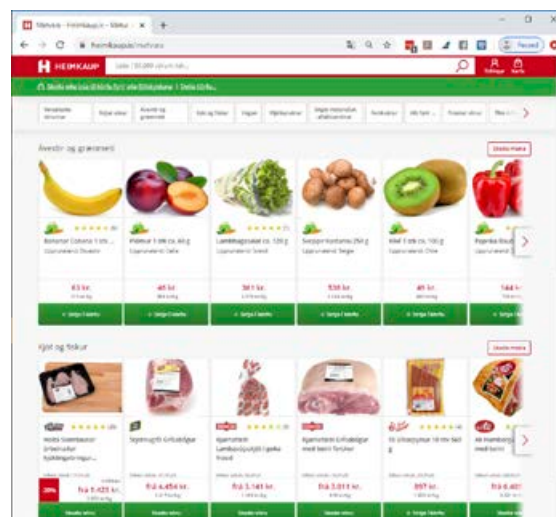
Matvara - Heimkaup.is - Matvö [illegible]

heimkaup.is/matvara

HEIMKAUP

Ávextir og grænmeti

Bananar Cobana 1 stk.

Plómur 1 stk ca. 80 g

Lambhagasalat ca. 120 g

Sveppir Kastanía 250 g

Kíwí 1 stk ca. 100 g

Paprika Rauð

Kjöt og fiskur

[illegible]

Svínalundir Grísabógur

frá 4.454 kr.

frá 3.141 kr.

frá 3.013 kr.

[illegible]

20%

frá 1.421 kr.

frá 6.401